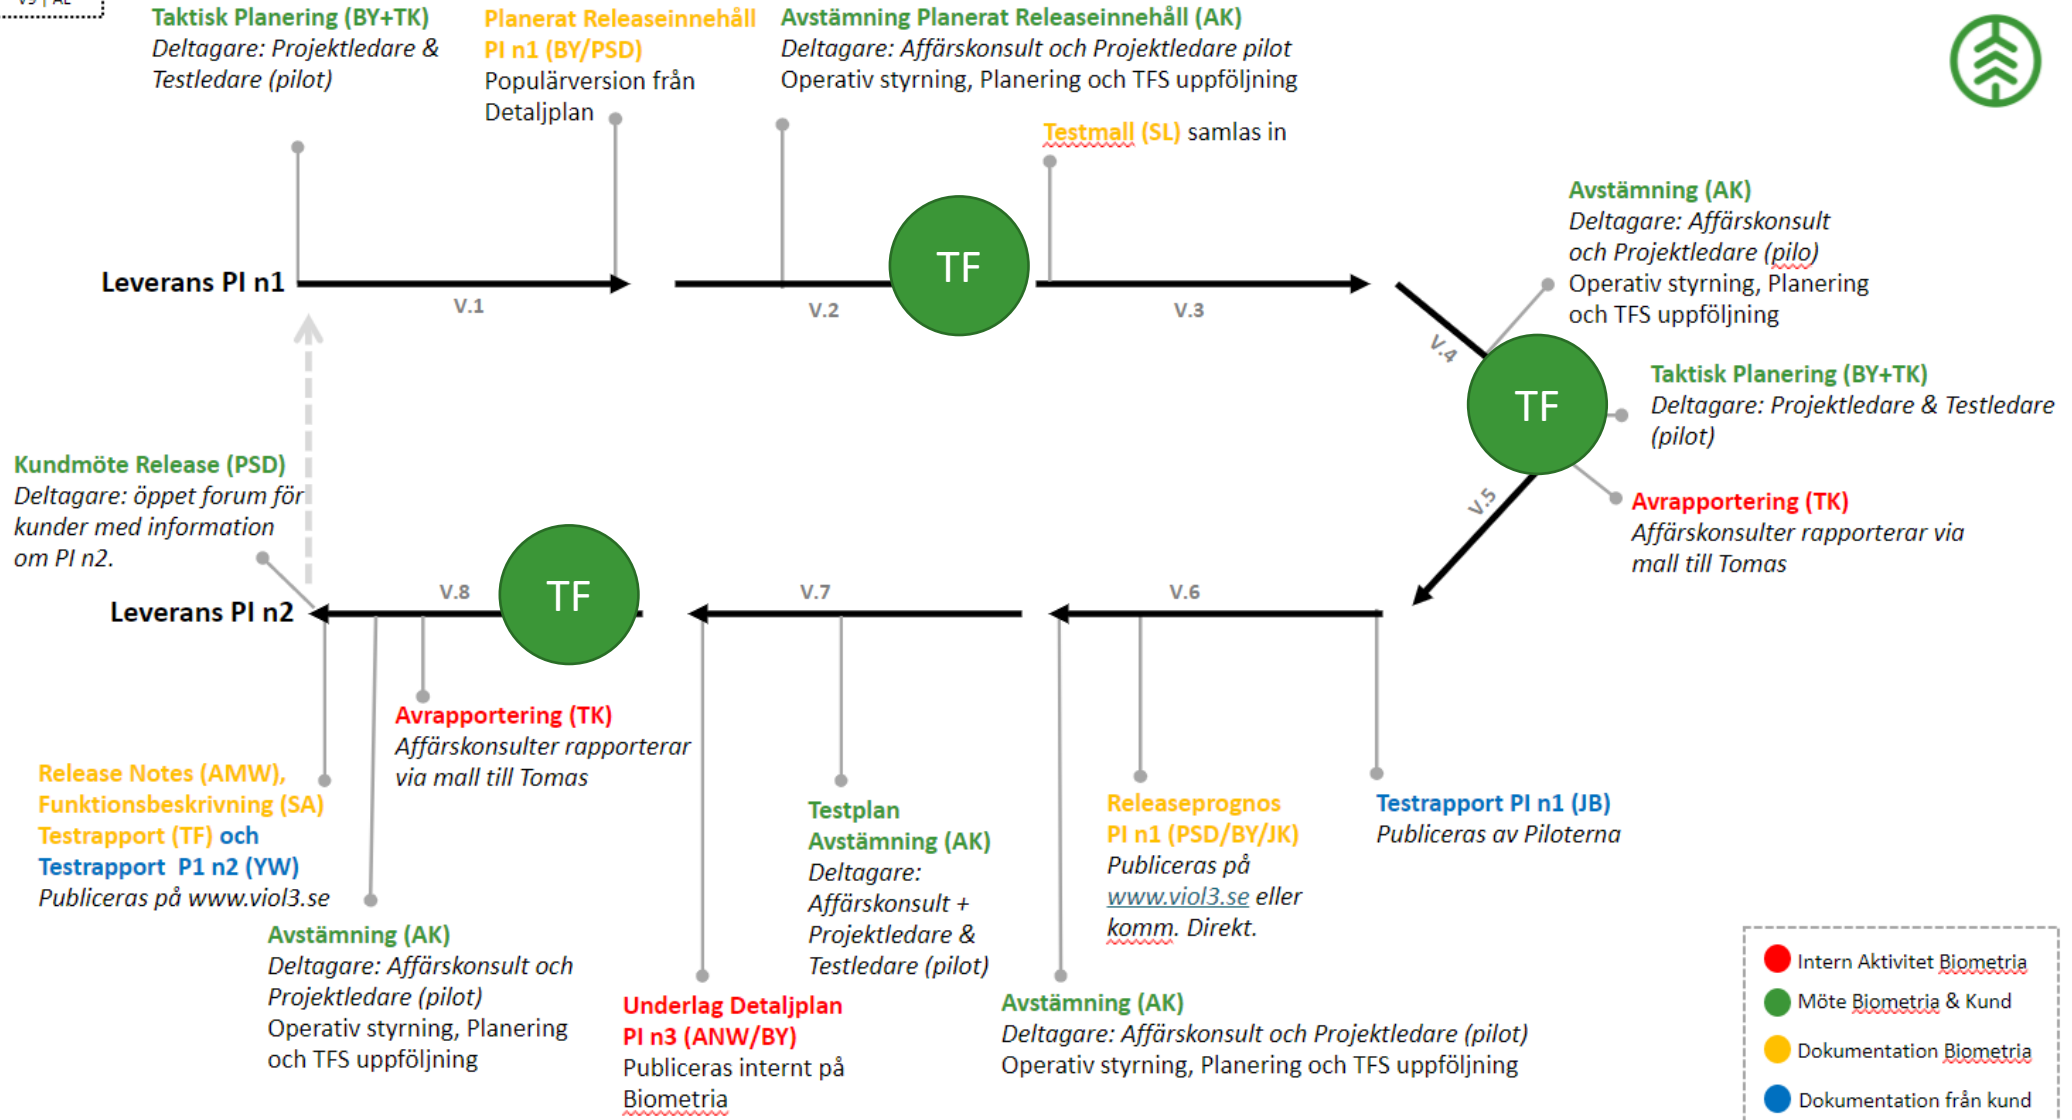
Taktisk Planering (BY+TK)
Deltagare: Projektledare & Testledare (pilot)

Planerat Releaseinnehåll PI n1 (BY/PSD)
Populärversion från Detaljplan

Avstämning Planerat Releaseinnehåll (AK)
Deltagare: Affärskonsult och Projektledare pilot
Operativ styrning, Planering och TFS uppföljning

Testmall (SL) samlas in

Leverans PI n1

V.1

V.2

TF

V.3

Avstämning (AK)
Deltagare: Affärskonsult och Projektledare (pilo)
Operativ styrning, Planering och TFS uppföljning

V.4

TF

Taktisk Planering (BY+TK)
Deltagare: Projektledare & Testledare (pilot)

V.5

Avrapportering (TK)
Affärskonsulter rapporterar via mall till Tomas

Kundmöte Release (PSD)
Deltagare: öppet forum för kunder med information om PI n2.

Leverans PI n2

V.8

TF

V.7

V.6

Avrapportering (TK)
Affärskonsulter rapporterar via mall till Tomas

Release Notes (AMW), Funktionsbeskrivning (SA) Testrapport (TF) och Testrapport P1 n2 (YW)
Publiceras på www.viol3.se

Testplan
Avstämning (AK)
Deltagare: Affärskonsult + Projektledare & Testledare (pilot)

Releaseprognos PI n1 (PSD/BY/JK)
Publiceras på www.viol3.se eller komm. Direkt.

Testrapport PI n1 (JB)
Publiceras av Piloterna

Avstämning (AK)
Deltagare: Affärskonsult och Projektledare (pilot)
Operativ styrning, Planering och TFS uppföljning

Underlag Detaljplan PI n3 (ANW/BY)
Publiceras internt på Biometria

Avstämning (AK)
Deltagare: Affärskonsult och Projektledare (pilot)
Operativ styrning, Planering och TFS uppföljning

Intern Aktivitet Biometria
Möte Biometria & Kund
Dokumentation Biometria
Dokumentation från kund